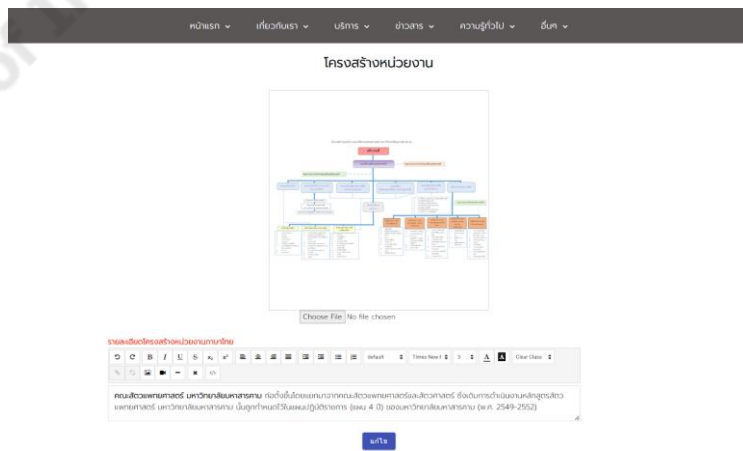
หน้าแรก ⌄ เกี่ยวกับเรา ⌄ บริการ ⌄ ข่าวสาร ⌄ ความรู้ทั่วไป ⌄ อื่นๆ ⌄

โครงสร้างหน่วยงาน

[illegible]

Choose File No file chosen

รายละเอียดโครงสร้างหน่วยงานภาษาไทย

default Times New R 3 Clear Class

คณะสัตวแพทยศาสตร์ มหาวิทยาลัยมหาสารคาม ก่อตั้งขึ้นโดยแยกมาจากคณะสัตวแพทยศาสตร์และสัตวศาสตร์ ซึ่งเดินการดำเนินงานหลักสูตรสัตวแพทยศาสตร์ มหาวิทยาลัยมหาสารคาม นั้นถูกกำหนดไว้ในแผนปฏิบัติราชการ (แผน 4 ปี) ของมหาวิทยาลัยมหาสารคาม (พ.ศ. 2549-2552)

แก้ไข